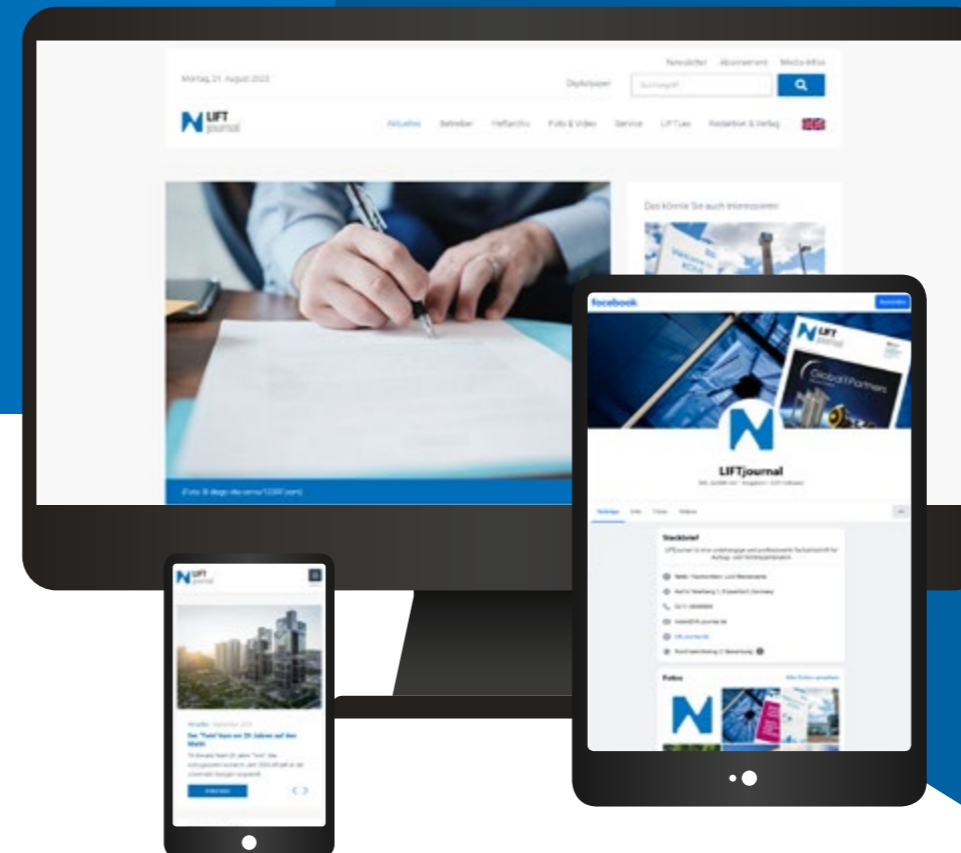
Newsletter Abonnement Media-Infos

Montag, 21. August 2023

Digitalausgabe Suchbegriff

LIFT journal

Aktuelles Betreiber Fachwissen Foto & Video Service LIFT Lex Redaktion & Verlag

Das könnte Sie auch interessieren

(Foto: © diego cervo/123RF.com)

facebook

LIFT journal

Global Partners

LIFTjournal

Steckbrief

LIFTjournal ist eine unabhängige und professionelle Fachzeitschrift für Aufzugs- und Fahrtreppentechnik.

Fotos

Alle Fotos ansehen

LIFT journal

Aktuelles September 2023

Der "Twist" kam vor 20 Jahren auf den Markt

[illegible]